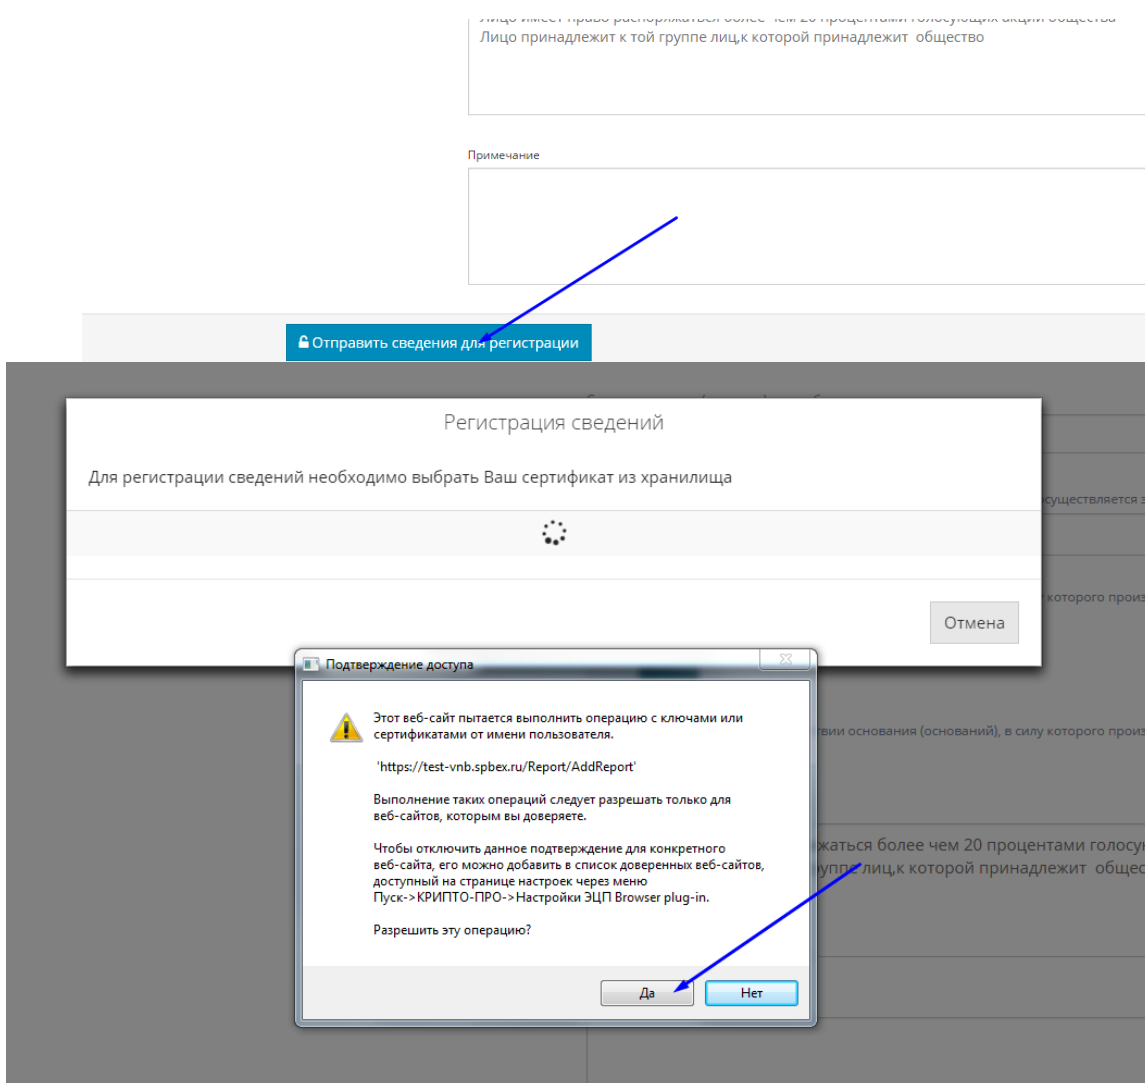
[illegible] более чем 20 процентами голосующих акций общества
Лицо принадлежит к той группе лиц,к которой принадлежит общество

Примечание

Отправить сведения для регистрации

Регистрация сведений

Для регистрации сведений необходимо выбрать Ваш сертификат из хранилища

Отмена

осуществляется з

которого произ

твии основания (оснований), в силу которого произ

жаться более чем 20 процентами голосу
группе лиц,к которой принадлежит общес

Подтверждение доступа

Этот веб-сайт пытается выполнить операцию с ключами или сертификатами от имени пользователя.

'https://test-vnb.spbex.ru/Report/AddReport'

Выполнение таких операций следует разрешать только для веб-сайтов, которым вы доверяете.

Чтобы отключить данное подтверждение для конкретного веб-сайта, его можно добавить в список доверенных веб-сайтов, доступный на странице настроек через меню Пуск->КРИПТО-ПРО->Настройки ЭЦП Browser plug-in.

Разрешить эту операцию?

Да
Нет